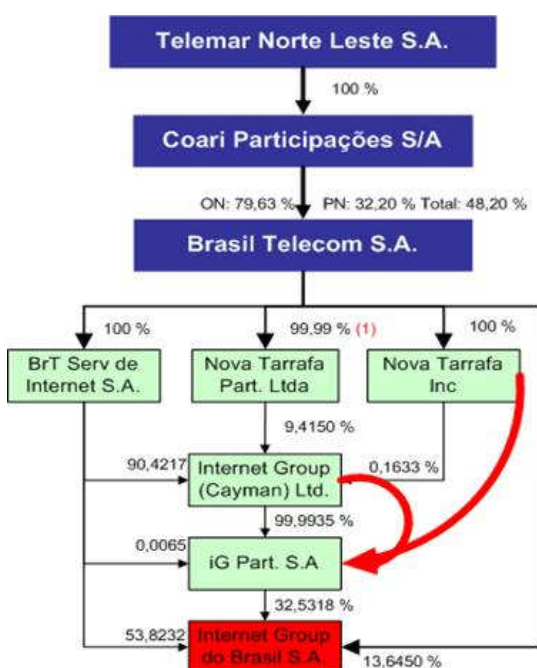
Telemar Norte Leste S.A.

100 %

Coari Participações S/A

ON: 79,63 % PN: 32,20 % Total: 48,20 %

Brasil Telecom S.A.

100 %

99,99 % (1)

100 %

BrT Serv de Internet S.A.

Nova Tarrafa Part. Ltda

Nova Tarrafa Inc

9,4150 %

90,4217

Internet Group (Cayman) Ltd.

0,1633 %

99,9935 %

0,0065

iG Part. S.A

32,5318 %

53,8232

Internet Group do Brasil S.A.

13,6450 %